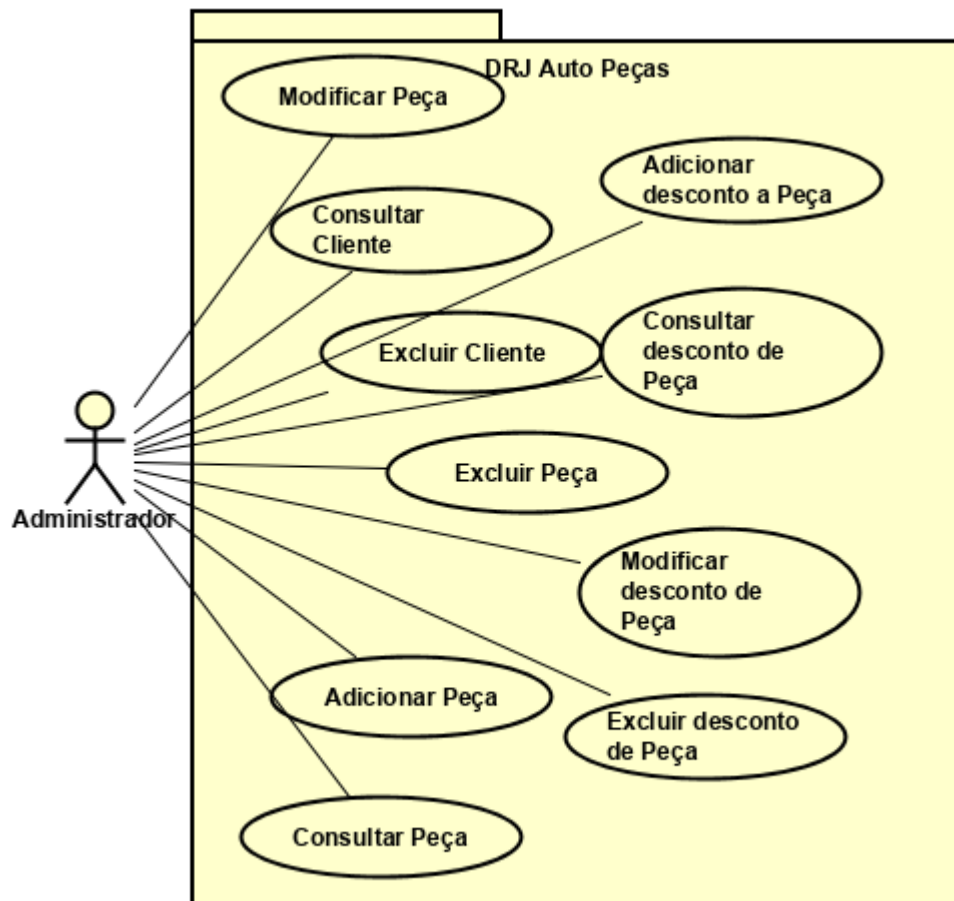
DRJ Auto Peças

Modificar Peça

Adicionar desconto a Peça

Consultar Cliente

Excluir Cliente

Consultar desconto de Peça

Excluir Peça

Administrador

Modificar desconto de Peça

Adicionar Peça

Excluir desconto de Peça

Consultar Peça